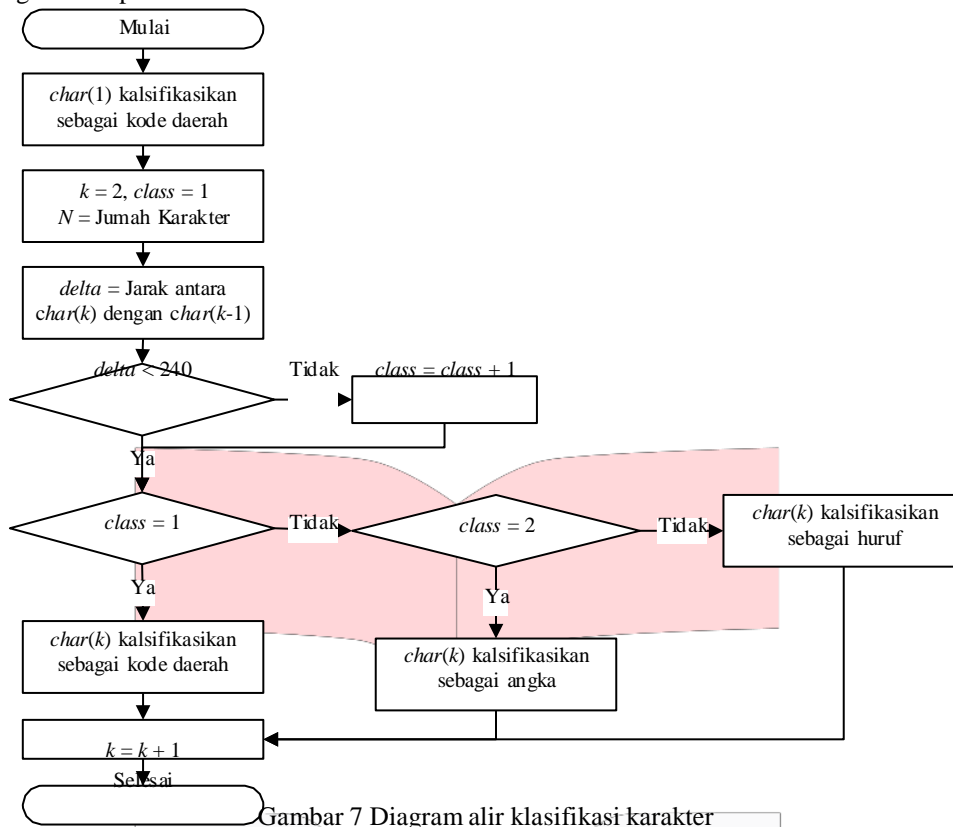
Mulai

*char*(1) kalsifikasikan sebagai kode daerah

$k = 2$, *class* = 1
$N$ = Jumah Karakter

*delta* = Jarak antara *char*($k$) dengan *char*($k$-1)

*delta* < 240

Tidak

*class* = *class* + 1

Ya

*class* = 1

Tidak

*class* = 2

Tidak

*char*($k$) kalsifikasikan sebagai huruf

Ya

Ya

*char*($k$) kalsifikasikan sebagai kode daerah

*char*($k$) kalsifikasikan sebagai angka

$k = k + 1$

Selesai

Gambar 7 Diagram alir klasifikasi karakter